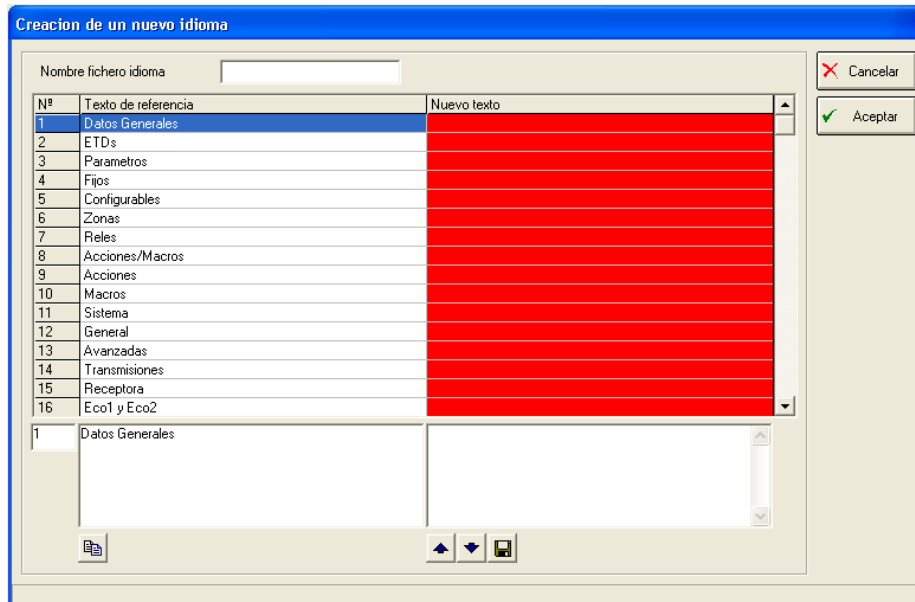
Creacion de un nuevo idioma

Nombre fichero idioma

Cancelar

Aceptar

| Nº | Texto de referencia | Nuevo texto |
|---|---|---|
| 1 | Datos Generales | |
| 2 | ETDs | |
| 3 | Parametros | |
| 4 | Fijos | |
| 5 | Configurables | |
| 6 | Zonas | |
| 7 | Reles | |
| 8 | Acciones/Macros | |
| 9 | Acciones | |
| 10 | Macros | |
| 11 | Sistema | |
| 12 | General | |
| 13 | Avanzadas | |
| 14 | Transmisiones | |
| 15 | Receptora | |
| 16 | Eco1 y Eco2 | |

1

Datos Generales